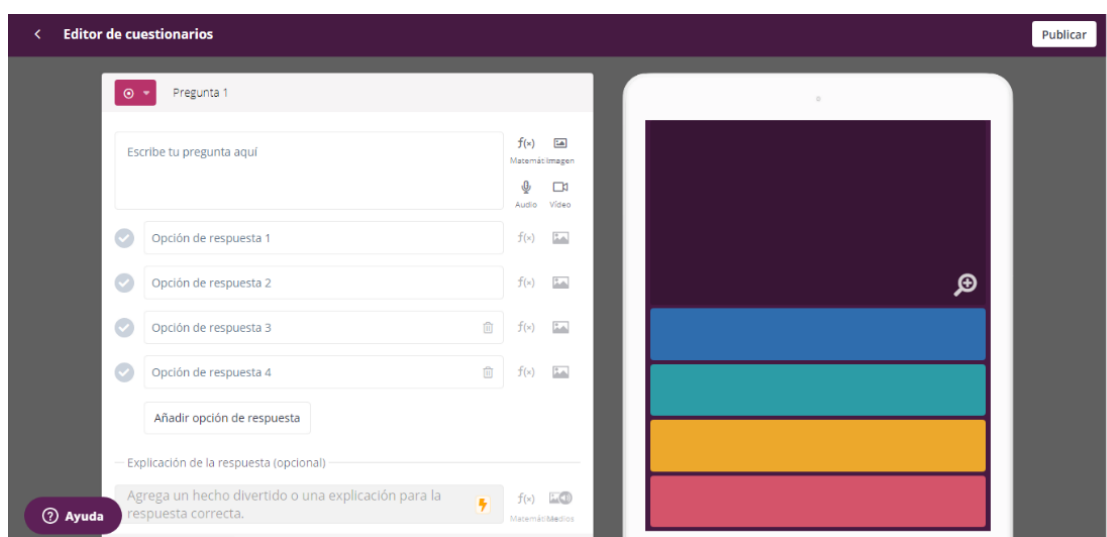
Editor de cuestionarios

Publicar

Pregunta 1

Escribe tu pregunta aquí

$f(x)$ Matemát Imagen

Audio Video

Opción de respuesta 1

Opción de respuesta 2

Opción de respuesta 3

Opción de respuesta 4

Añadir opción de respuesta

Explicación de la respuesta (opcional)

Agrega un hecho divertido o una explicación para la respuesta correcta.

$f(x)$ Matemát Medios

Ayuda